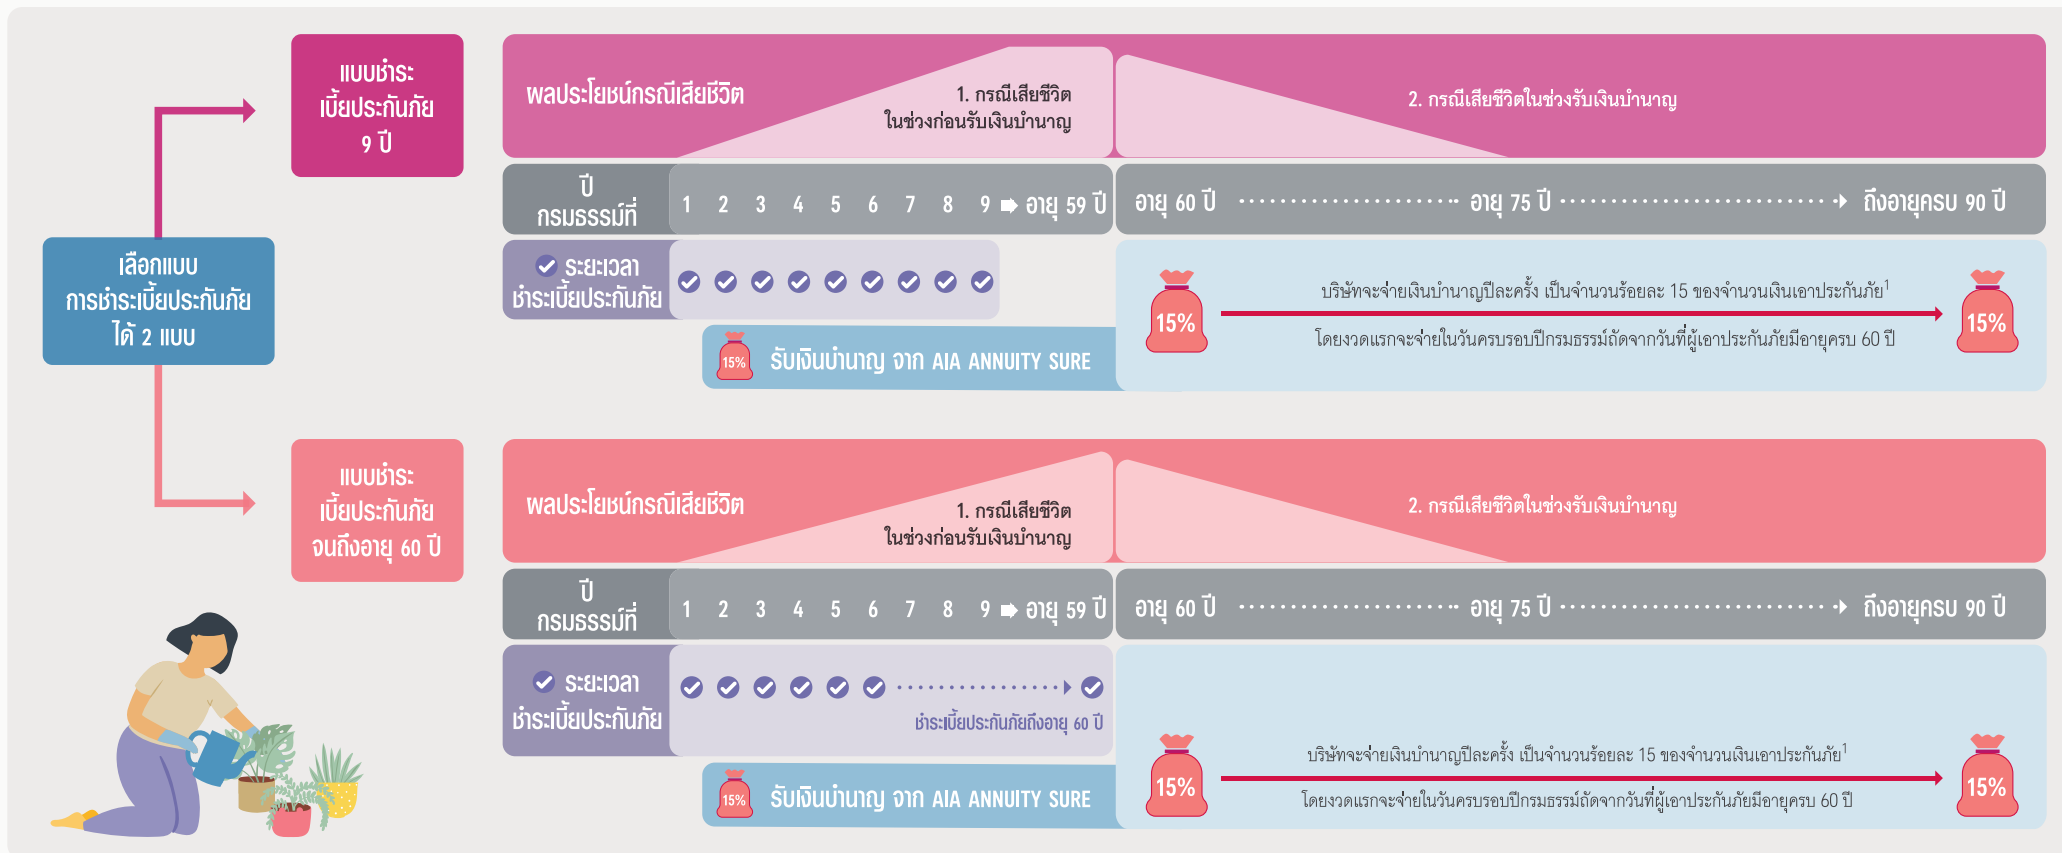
เลือกแบบ การชำระเบี้ยประกันภัย ได้ 2 แบบ

แบบชำระ เบี้ยประกันภัย 9 ปี

พลประโยชน์กรณีเสียชีวิต

1. กรณีเสียชีวิต ในช่วงก่อนรับเงินบำนาญ

2. กรณีเสียชีวิตในช่วงรับเงินบำนาญ

ปี กรมธรรม์ที่

1 2 3 4 5 6 7 8 9 ➡ อายุ 59 ปี

อายุ 60 ปี ······ อายุ 75 ปี ······ ถึงอายุครบ 90 ปี

ระยะเวลา ชำระเบี้ยประกันภัย

15% รับเงินบำนาญ จาก AIA ANNUITY SURE

15%

บริษัทจะจ่ายเงินบำนาญปีละครั้ง เป็นจำนวนร้อยละ 15 ของจำนวนเงินเอาประกันภัย$^1$

โดยงวดแรกจะจ่ายในวันครบรอบปีกรมธรรม์ถัดจากวันที่ผู้เอาประกันภัยมีอายุครบ 60 ปี

15%

แบบชำระ เบี้ยประกันภัย จนถึงอายุ 60 ปี

พลประโยชน์กรณีเสียชีวิต

1. กรณีเสียชีวิต ในช่วงก่อนรับเงินบำนาญ

2. กรณีเสียชีวิตในช่วงรับเงินบำนาญ

ปี กรมธรรม์ที่

1 2 3 4 5 6 7 8 9 ➡ อายุ 59 ปี

อายุ 60 ปี ······ อายุ 75 ปี ······ ถึงอายุครบ 90 ปี

ระยะเวลา ชำระเบี้ยประกันภัย

ชำระเบี้ยประกันภัยถึงอายุ 60 ปี

15% รับเงินบำนาญ จาก AIA ANNUITY SURE

15%

บริษัทจะจ่ายเงินบำนาญปีละครั้ง เป็นจำนวนร้อยละ 15 ของจำนวนเงินเอาประกันภัย$^1$

โดยงวดแรกจะจ่ายในวันครบรอบปีกรมธรรม์ถัดจากวันที่ผู้เอาประกันภัยมีอายุครบ 60 ปี

15%